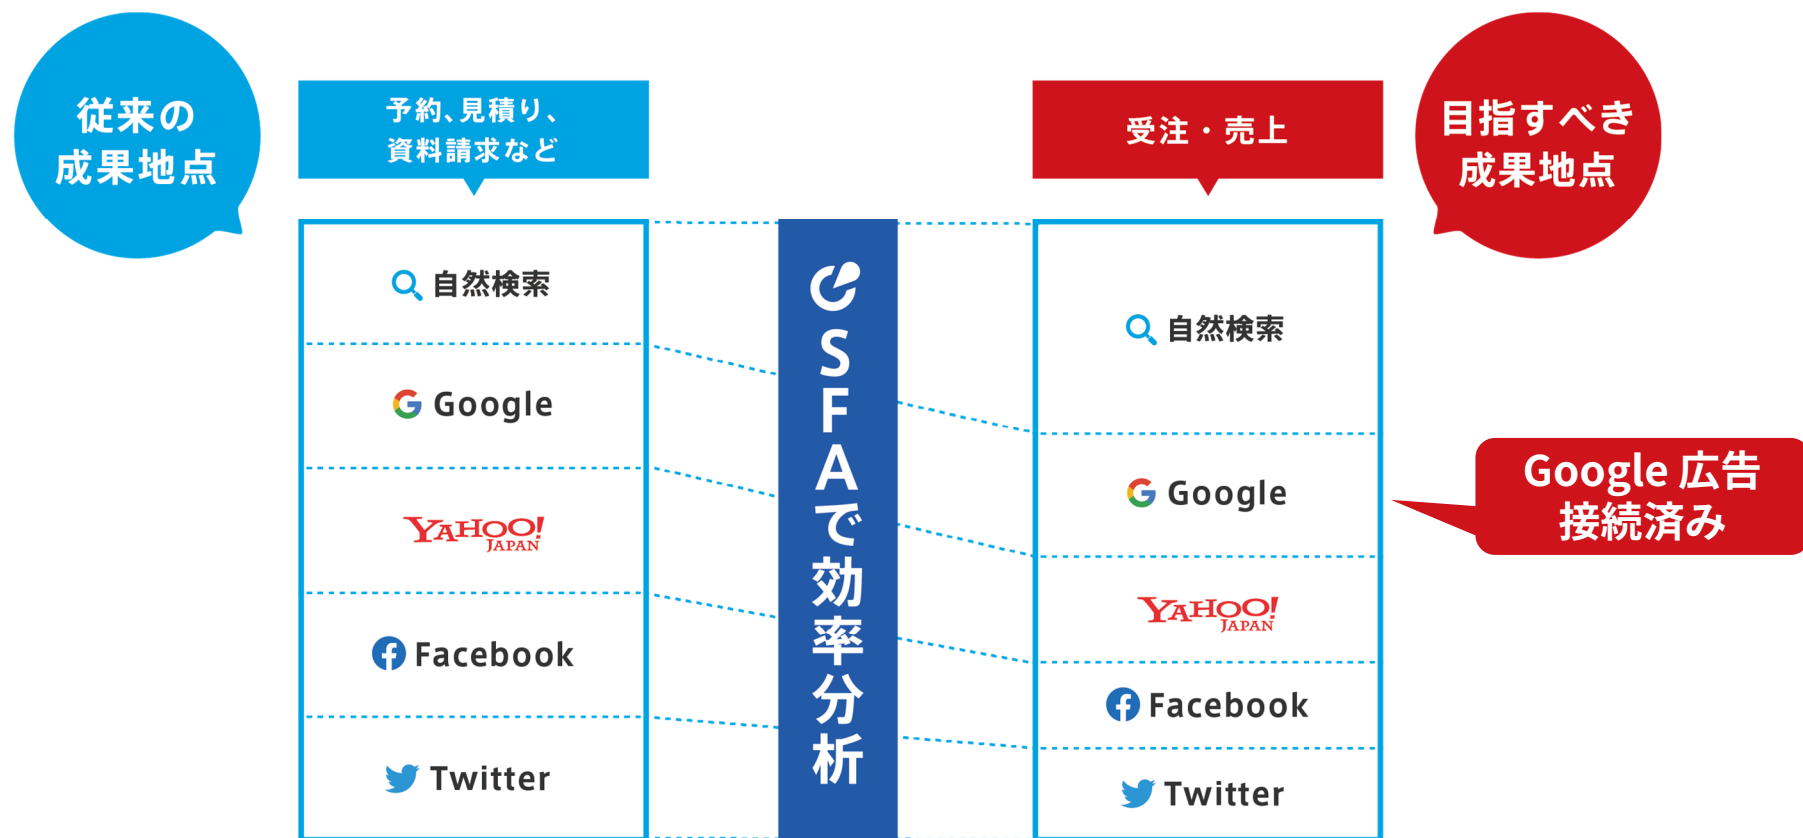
従来の
成果地点

予約、見積り、
資料請求など

自然検索

Google

YAHOO! JAPAN

Facebook

Twitter

SFAで効率分析

受注・売上

目指すべき
成果地点

自然検索

Google

YAHOO! JAPAN

Facebook

Twitter

Google 広告
接続済み